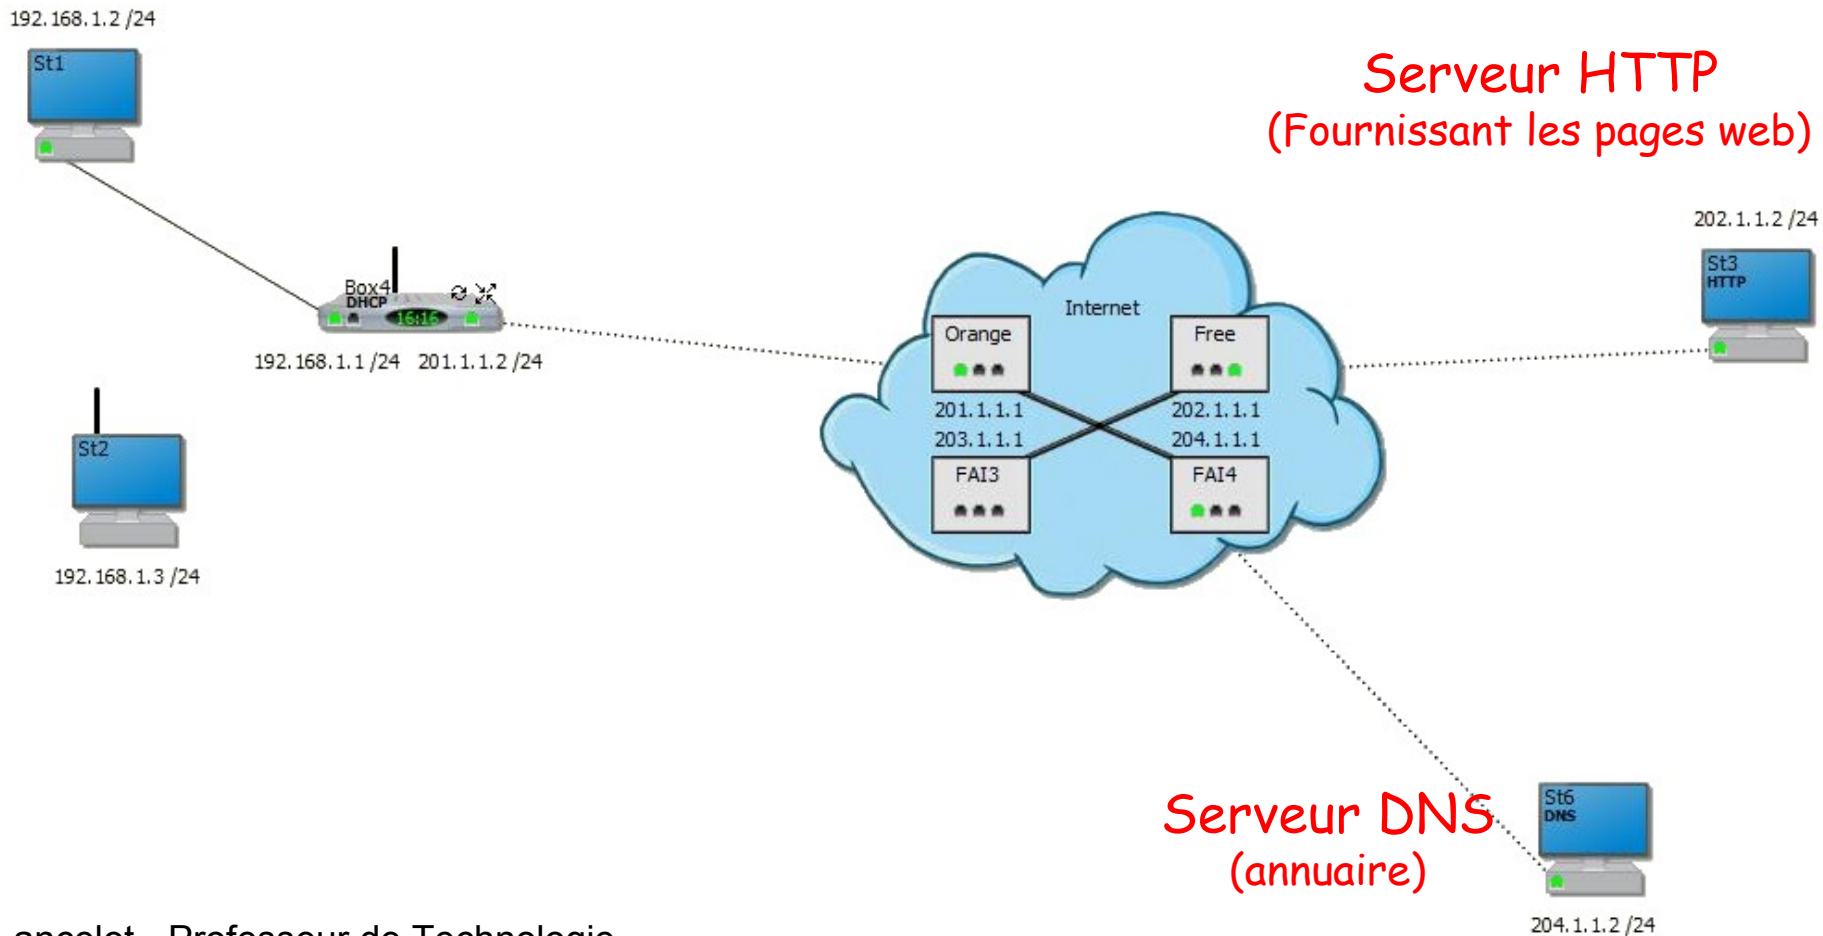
192.168.1.2 /24

St1

Serveur HTTP
(Fournissant les pages web)

202.1.1.2 /24

St3
HTTP

Box4
DHCP
16:16

192.168.1.1 /24 201.1.1.2 /24

Internet

Orange

Free

201.1.1.1
203.1.1.1

202.1.1.1
204.1.1.1

FAI3

FAI4

St2

192.168.1.3 /24

Serveur DNS
(annuaire)

St6
DNS

204.1.1.2 /24

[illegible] - Professeur de Technologie